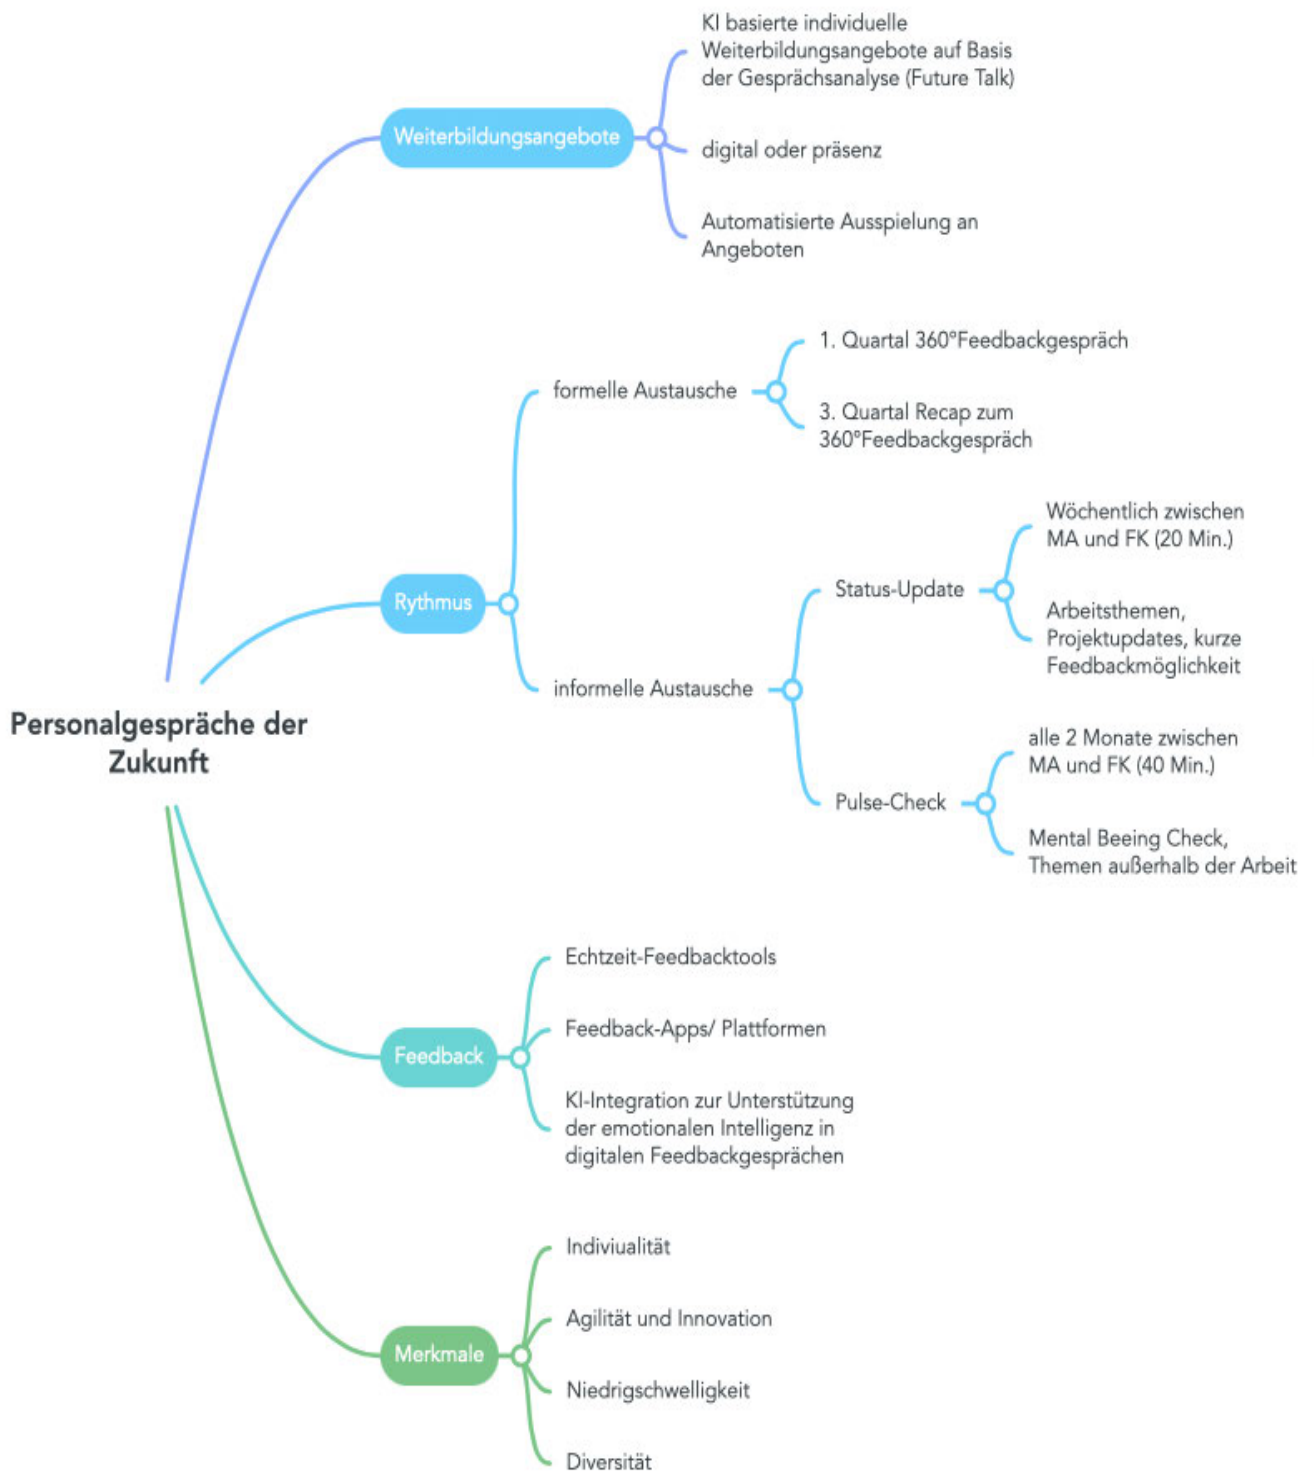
Personalgespräche der Zukunft

Weiterbildungsangebote

KI basierte individuelle Weiterbildungsangebote auf Basis der Gesprächsanalyse (Future Talk)

digital oder präsenz

Automatisierte Ausspielung an Angeboten

Rythmus

formelle Austausche

1. Quartal 360°Feedbackgespräch

3. Quartal Recap zum 360°Feedbackgespräch

informelle Austausche

Status-Update

Wöchentlich zwischen MA und FK (20 Min.)

Arbeitsthemen, Projektupdates, kurze Feedbackmöglichkeit

Pulse-Check

alle 2 Monate zwischen MA und FK (40 Min.)

Mental Beeing Check, Themen außerhalb der Arbeit

Feedback

Echtzeit-Feedbacktools

Feedback-Apps/ Plattformen

KI-Integration zur Unterstützung der emotionalen Intelligenz in digitalen Feedbackgesprächen

Merkmale

Indiviualität

Agilität und Innovation

Niedrigschwelligkeit

Diversität